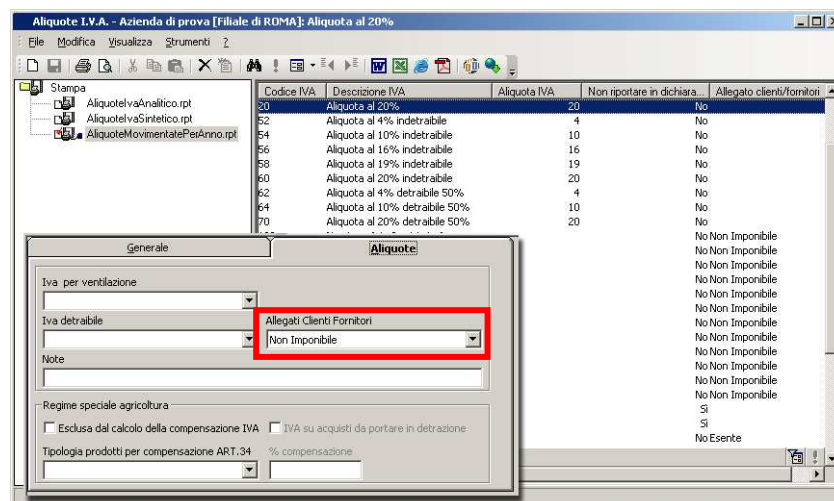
Aliquote I.V.A. - Azienda di prova [Filiale di ROMA]: Aliquota al 20%

File Modifica Visualizza Strumenti ?

Stampa
AliquoteIvaAnalitico.rpt
AliquoteIvaSintetico.rpt
AliquoteMovimentatePerAnno.rpt

| Codice IVA | Descrizione IVA | Aliquota IVA | Non riportare in dichiara... | Allegato clienti/fornitori |
|---|---|---|---|---|
| 20 | Aliquota al 20% | 20 | No | |
| 52 | Aliquota al 4% indetraibile | 4 | No | |
| 54 | Aliquota al 10% indetraibile | 10 | No | |
| 56 | Aliquota al 16% indetraibile | 16 | No | |
| 58 | Aliquota al 19% indetraibile | 19 | No | |
| 60 | Aliquota al 20% indetraibile | 20 | No | |
| 62 | Aliquota al 4% detraibile 50% | 4 | No | |
| 64 | Aliquota al 10% detraibile 50% | 10 | No | |
| 70 | Aliquota al 20% detraibile 50% | 20 | No | |
| | | | No | Non Imponibile |
| | | | No | Non Imponibile |
| | | | No | Non Imponibile |
| | | | No | Non Imponibile |
| | | | No | Non Imponibile |
| | | | No | Non Imponibile |
| | | | No | Non Imponibile |
| | | | No | Non Imponibile |
| | | | No | Non Imponibile |
| | | | No | Non Imponibile |
| | | | No | Non Imponibile |
| | | | No | Non Imponibile |
| | | | Sì | |
| | | | Sì | |
| | | | No | Esente |

Generale | Aliquote

Iva per ventilazione

Iva detraibile

Allegati Clienti Fornitori
Non Imponibile

Note

Regime speciale agricoltura
Esclusa dal calcolo della compensazione IVA
IVA su acquisti da portare in detrazione
Tipologia prodotti per compensazione ART.34
% compensazione